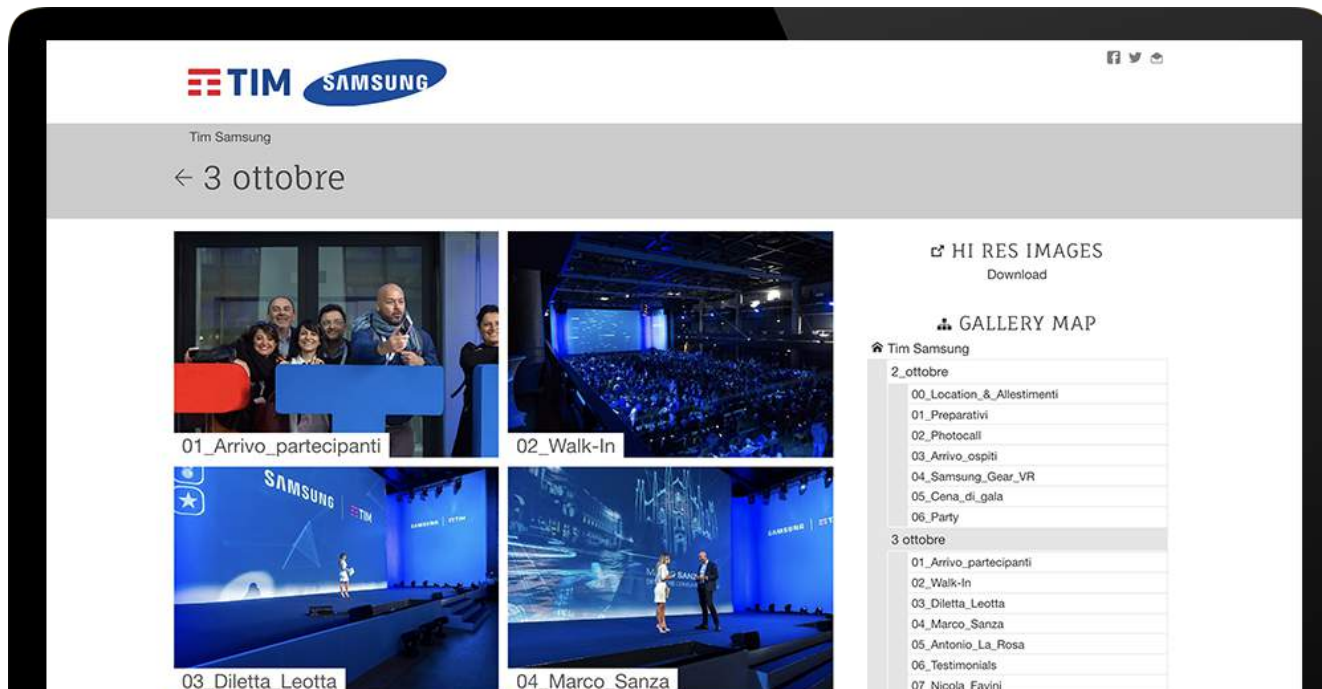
TIM SAMSUNG

Tim Samsung

← 3 ottobre

01_Arrivo_partecipanti

02_Walk-In

SAMSUNG TIM

03_Diletta_Leotta

04_Marco_Sanza

HI RES IMAGES
Download

GALLERY MAP
Tim Samsung
2_ottobre
00_Location_&_Allestimenti
01_Preparativi
02_Photocall
03_Arrivo_ospiti
04_Samsung_Gear_VR
05_Cena_di_gala
06_Party
3 ottobre
01_Arrivo_partecipanti
02_Walk-In
03_Diletta_Leotta
04_Marco_Sanza
05_Antonio_La_Rosa
06_Testimonials
07_Nicola_Favini